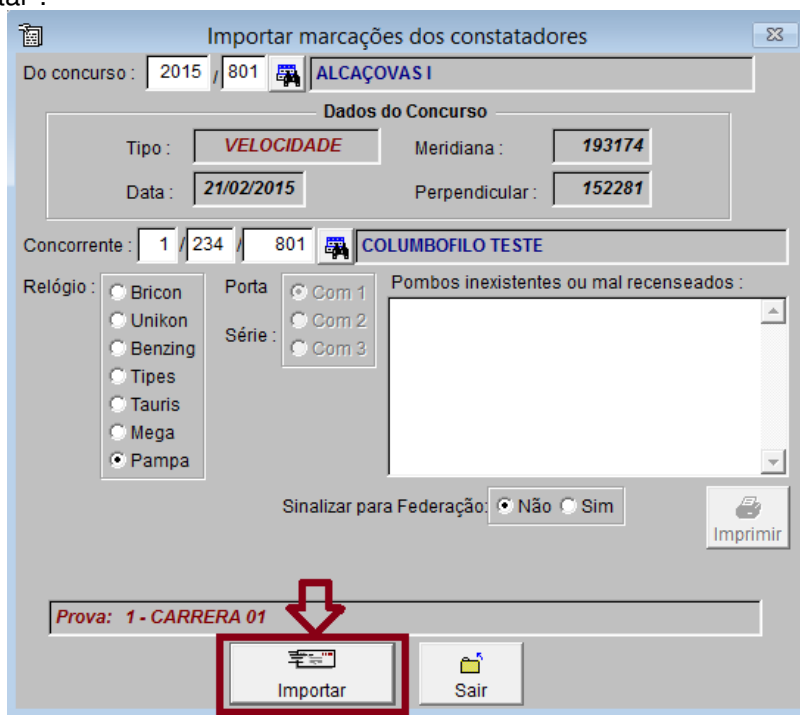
tar".

Importar marcações dos constatadores

Do concurso : 2015 / 801 ALCAÇOVAS I

Dados do Concurso

Tipo : VELOCIDADE

Meridiana : 193174

Data : 21/02/2015

Perpendicular : 152281

Concorrente : 1 / 234 / 801 COLUMBOFILO TESTE

Relógio : Bricon Unikon Benzing Tipes Tauris Mega Pampa

Porta Com 1 Com 2 Com 3

Série :

Pombos inexistentes ou mal recenseados :

Sinalizar para Federação: Não Sim

Imprimir

Prova: 1 - CARRERA 01

Importar

Sair